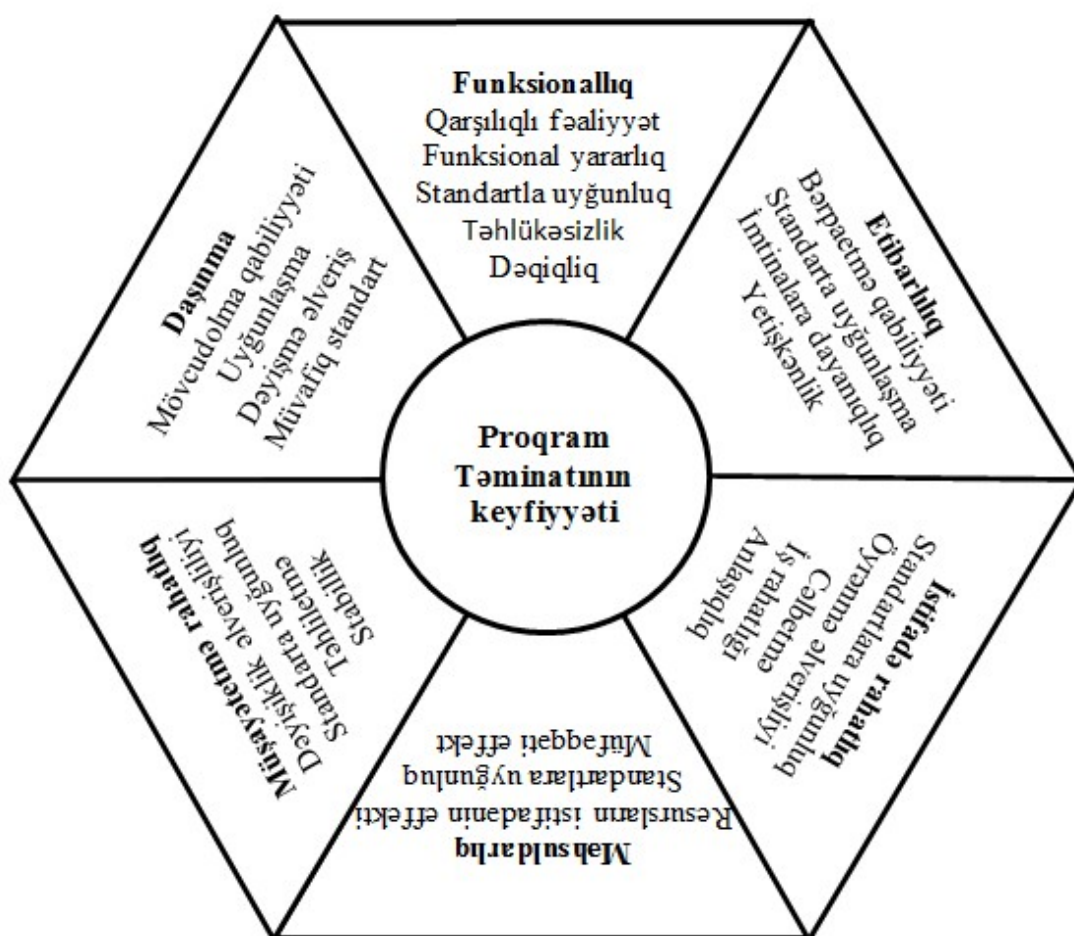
Funksionallıq
Qarşılıqlı fəaliyyət
Funksional yararlıq
Standartla uyğunluq
Təhlükəsizlik
Dəqiqlik

Etibarlılıq
Bərpaetmə qabiliyyəti
Standarta uyğunlaşma
İmtinalara dayanıqlıq
Yetişkənlik

İstifadə rahatlığı
Standartlara uyğunluq
Öyrənmə əlverişliyi
Cəlbetmə
İş rahatlığı
Anlaşıqlıq

Məhsuldarlıq
Resursların istifadənin effekti
Standartlara uyğunluq
Müvəqqəti effekt

Müşayətetmə rahatlığı
Dəyişiklik əlverişliyi
Standarta uyğunluq
Təhlilətmə
Stabillik

Daşınma
Mövcudolma qabiliyyəti
Uyğunlaşma
Dəyişmə əlveriş
Müvafiq standart

Proqram
Təminatının
keyfiyyəti